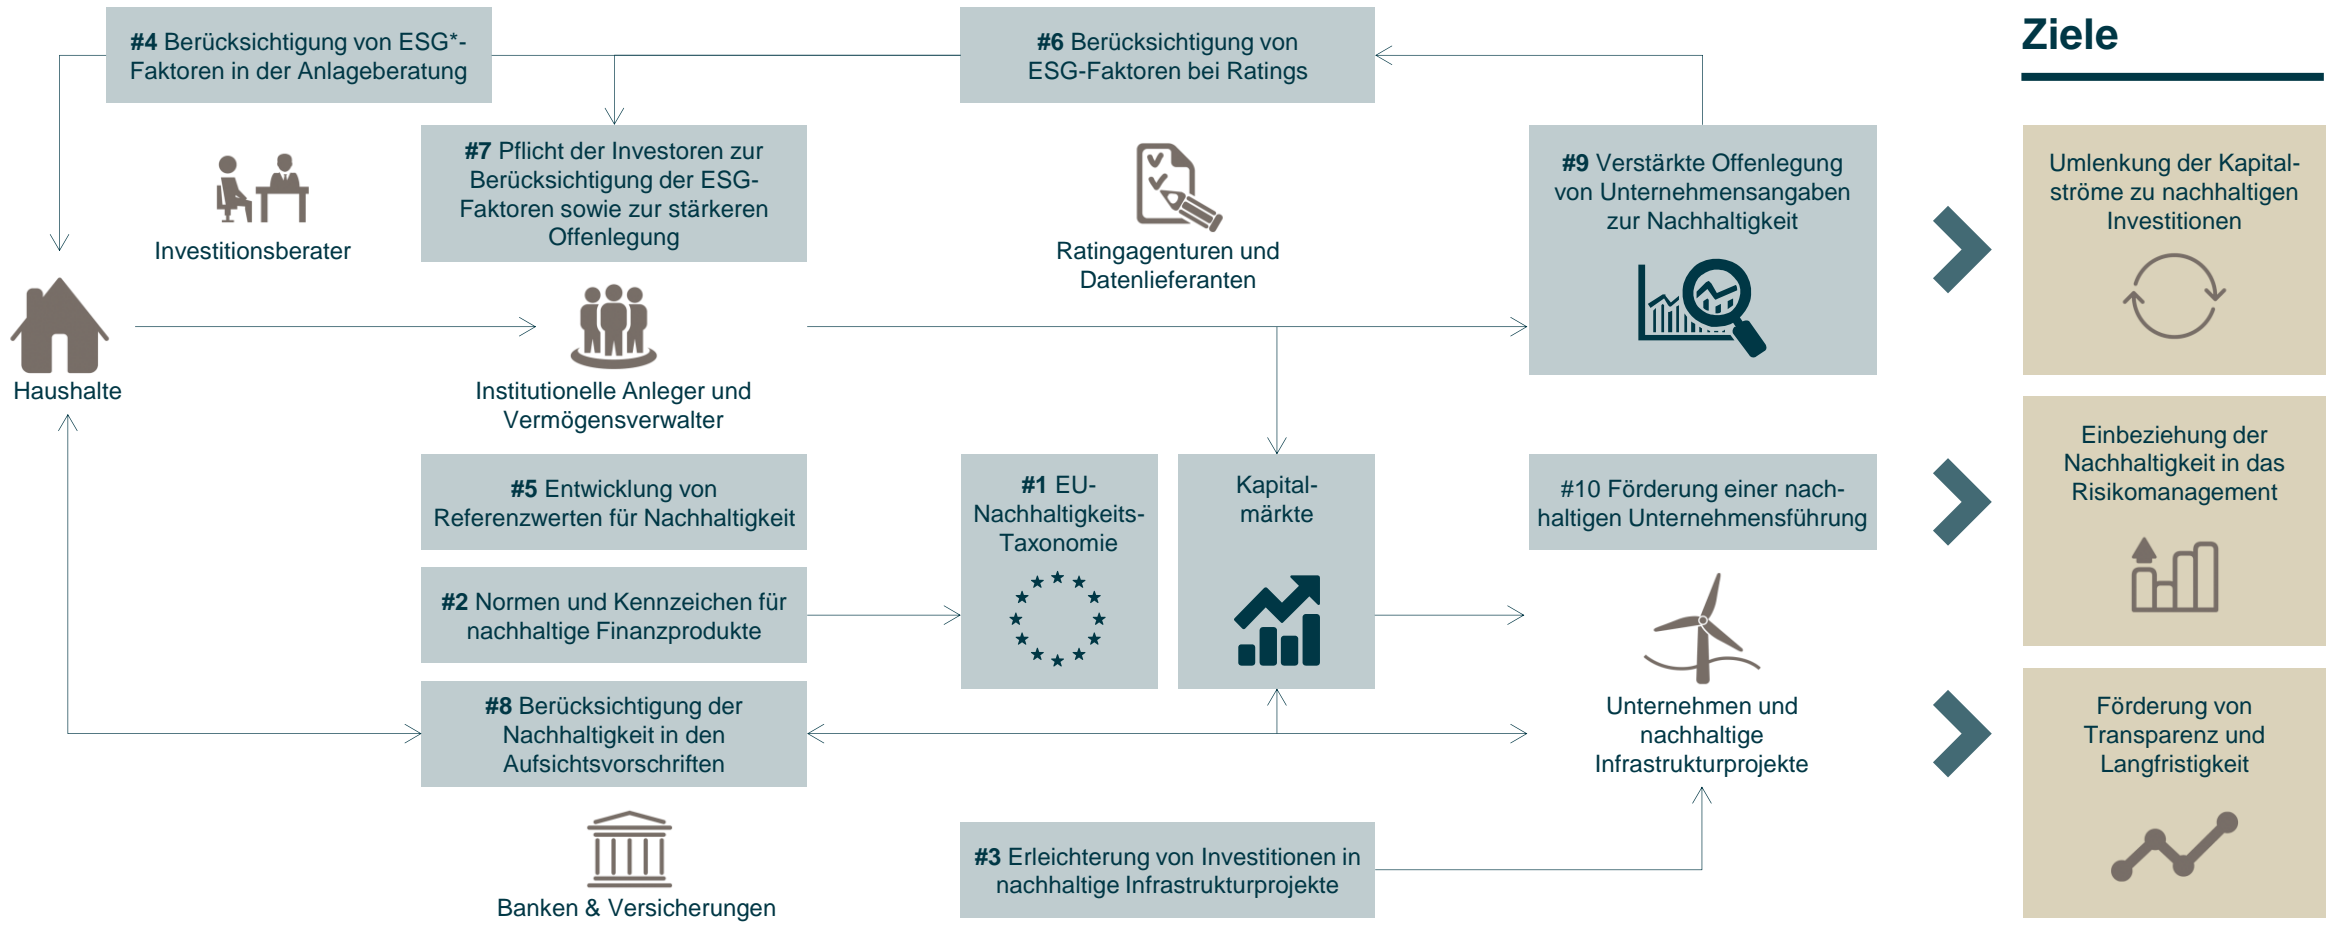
#4 Berücksichtigung von ESG*-Faktoren in der Anlageberatung

#6 Berücksichtigung von ESG-Faktoren bei Ratings

Ziele

#7 Pflicht der Investoren zur Berücksichtigung der ESG-Faktoren sowie zur stärkeren Offenlegung

Investitionsberater

Ratingagenturen und Datenlieferanten

#9 Verstärkte Offenlegung von Unternehmensangaben zur Nachhaltigkeit

Umlenkung der Kapitalströme zu nachhaltigen Investitionen

Haushalte

Institutionelle Anleger und Vermögensverwalter

Einbeziehung der Nachhaltigkeit in das Risikomanagement

#5 Entwicklung von Referenzwerten für Nachhaltigkeit

#1 EU-Nachhaltigkeits-Taxonomie

Kapitalmärkte

#10 Förderung einer nachhaltigen Unternehmensführung

#2 Normen und Kennzeichen für nachhaltige Finanzprodukte

#8 Berücksichtigung der Nachhaltigkeit in den Aufsichtsvorschriften

Unternehmen und nachhaltige Infrastrukturprojekte

Förderung von Transparenz und Langfristigkeit

Banken & Versicherungen

#3 Erleichterung von Investitionen in nachhaltige Infrastrukturprojekte